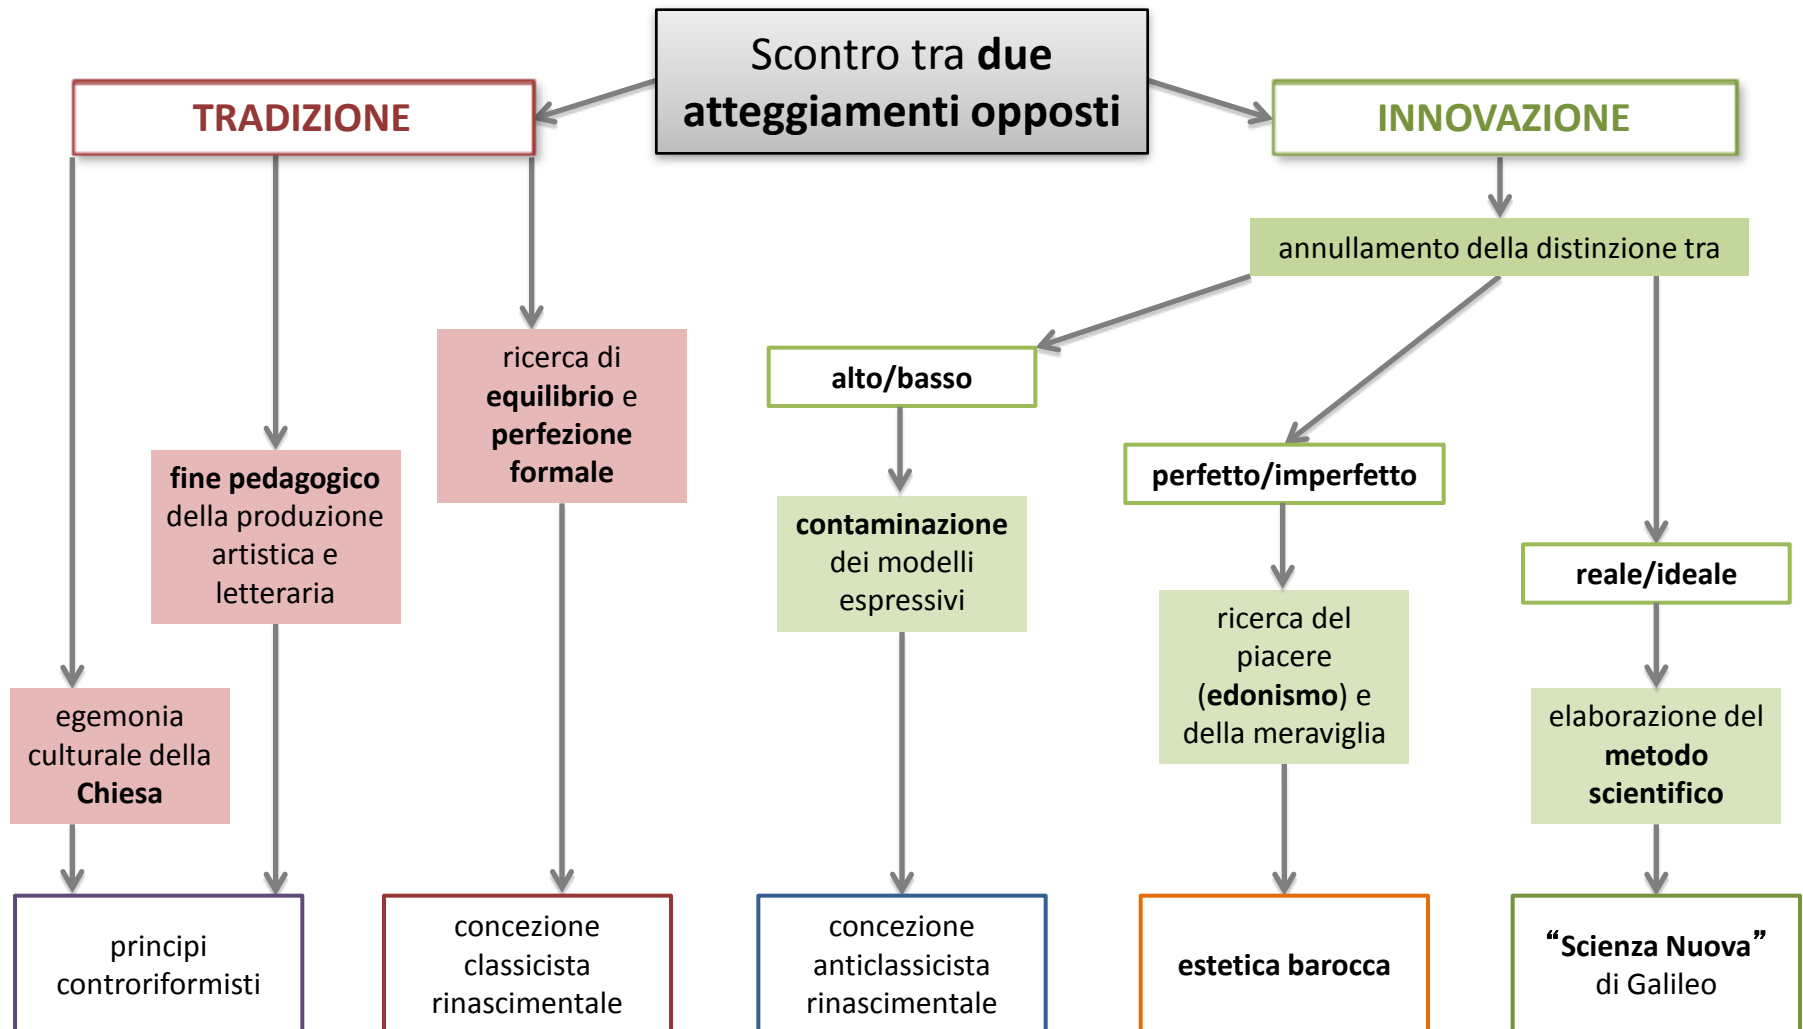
Scontro tra **due atteggiamenti opposti**

TRADIZIONE

INNOVAZIONE

annullamento della distinzione tra

alto/basso

perfetto/imperfetto

reale/ideale

fine pedagogico della produzione artistica e letteraria

ricerca di equilibrio e perfezione formale

contaminazione dei modelli espressivi

ricerca del piacere (edonismo) e della meraviglia

elaborazione del metodo scientifico

egemonia culturale della Chiesa

principi controriformisti

concezione classicista rinascimentale

concezione anticlassicista rinascimentale

estetica barocca

"Scienza Nuova" di Galileo